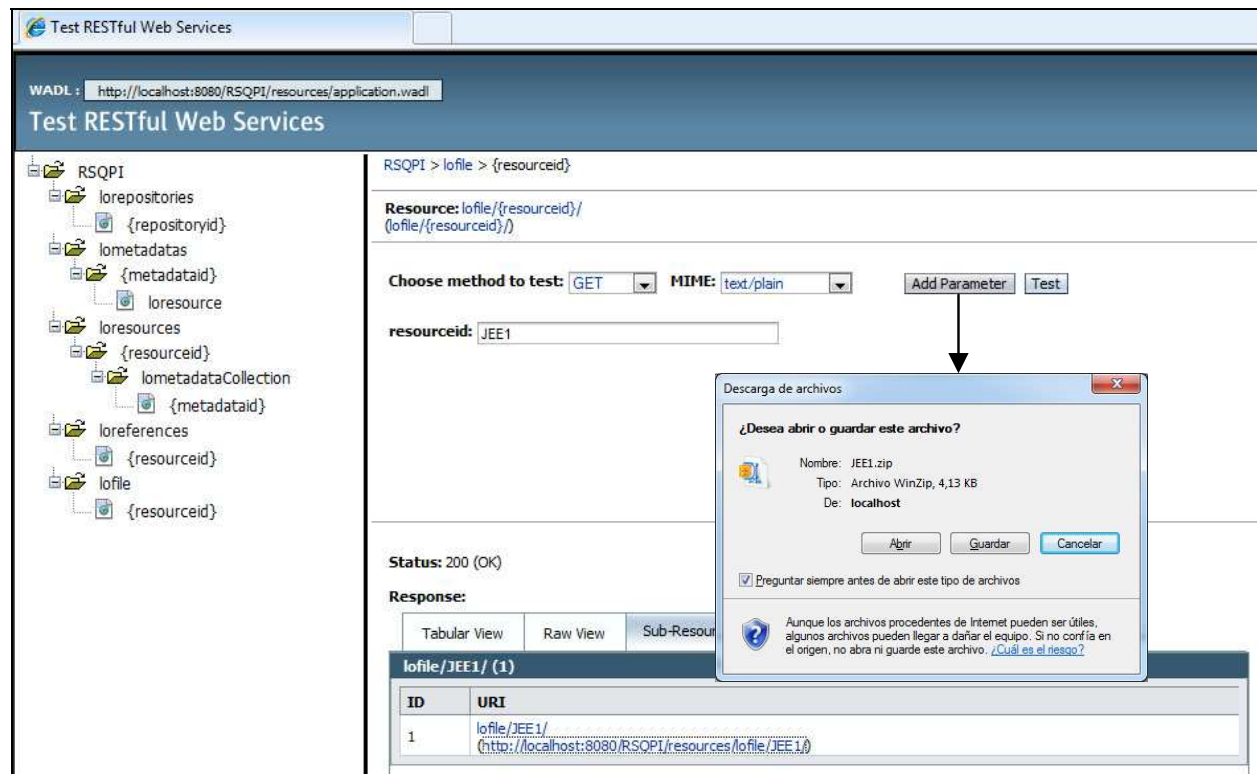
Test RESTful Web Services

WADL : http://localhost:8080/RSQPI/resources/application.wadl

Test RESTful Web Services

RSQPI
lorepositories
{repositoryid}
lometadatas
{metadataid}
loresource
loresources
{resourceid}
lometadataCollection
{metadataid}
loreferences
{resourceid}
lofile
{resourceid}

RSQPI > lofile > {resourceid}

Resource: lofile/{resourceid}/
(lofile/{resourceid}/)

Choose method to test: GET MIME: text/plain Add Parameter Test

resourceid: JEE1

Descarga de archivos

¿Desea abrir o guardar este archivo?

Nombre: JEE1.zip
Tipo: Archivo WinZip, 4,13 KB
De: localhost

Abrir Guardar Cancelar

Preguntar siempre antes de abrir este tipo de archivos

Aunque los archivos procedentes de Internet pueden ser útiles, algunos archivos pueden llegar a dañar el equipo. Si no confía en el origen, no abra ni guarde este archivo. ¿Cuál es el riesgo?

Status: 200 (OK)

Response:

Tabular View | Raw View | Sub-Resour

lofile/JEE1/ (1)

| ID | URI |
|---|---|
| 1 | lofile/JEE1/ (http://localhost:8080/RSQPI/resources/lofile/JEE1/) |